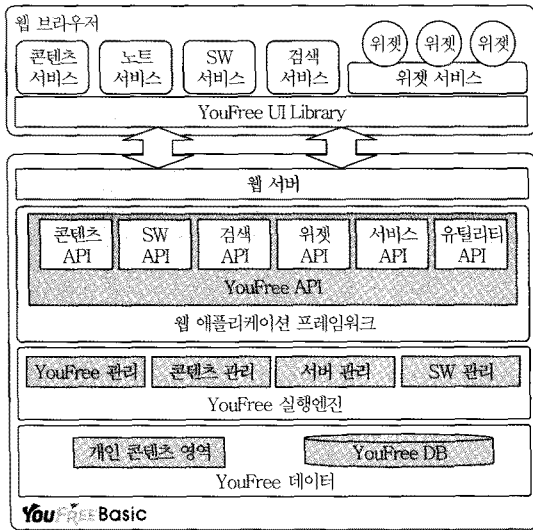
웹 브라우저

콘텐츠 서비스
노트 서비스
SW 서비스
검색 서비스
위젯
위젯
위젯
위젯 서비스

YouFree UI Library

웹 서버

콘텐츠 API
SW API
검색 API
위젯 API
서비스 API
유틸리티 API

YouFree API

웹 애플리케이션 프레임워크

YouFree 관리
콘텐츠 관리
서버 관리
SW 관리

YouFree 실행엔진

개인 콘텐츠 영역
YouFree DB

YouFree 데이터

You FREE Basic